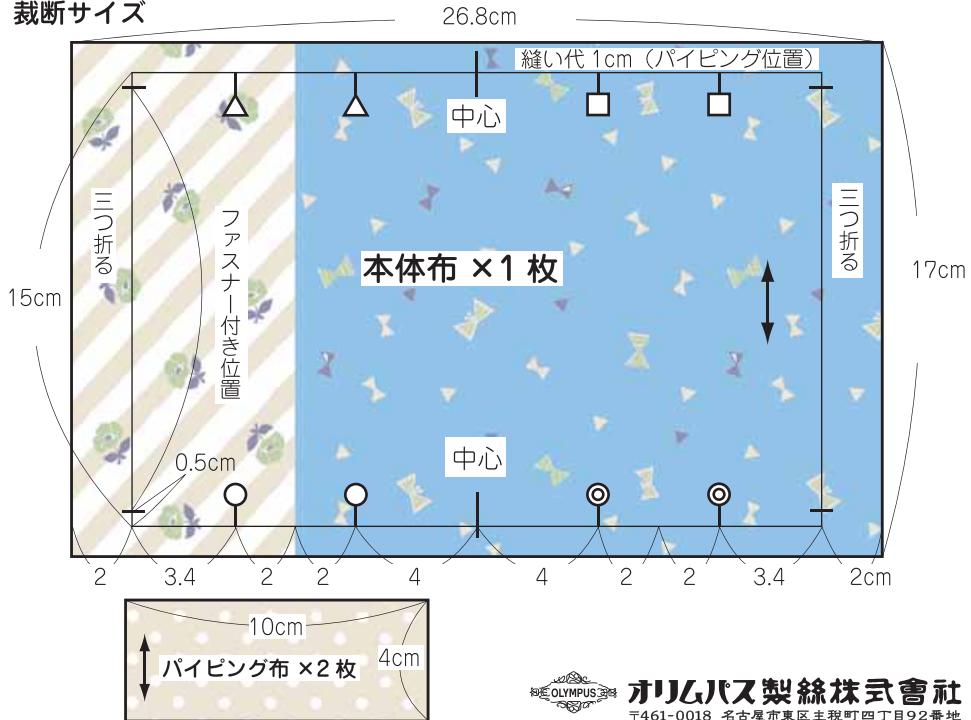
裁断サイズ

26.8cm

縫い代 1cm（パイピング位置）

中心

三つ折る

ファスナー付き位置

本体布 ×1 枚

三つ折る

15cm

17cm

0.5cm

中心

2　3.4　2　2　4　4　2　2　3.4　2cm

10cm

4cm

パイピング布 ×2 枚

OLYMPUS

オリムパス製絲株式會社

〒461-0018 名古屋市東区主税町四丁目92番地